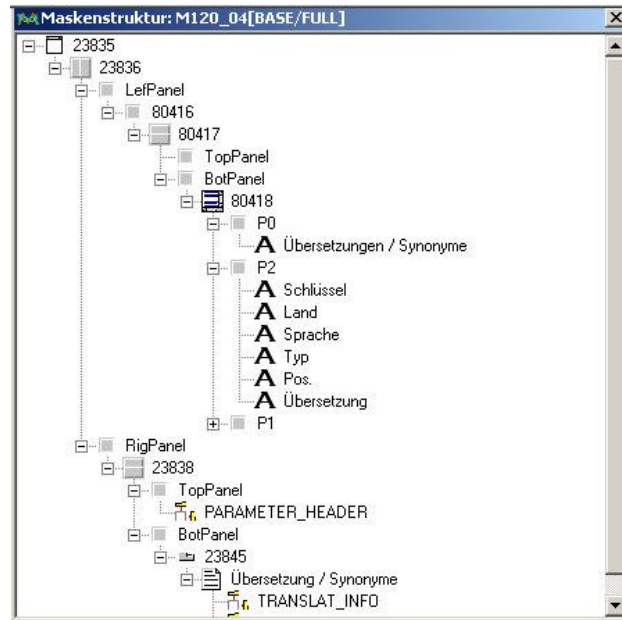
Maskenstruktur: M120_04[BASE/FULL]
23835
23836
LefPanel
80416
80417
TopPanel
BotPanel
80418
P0
A Übersetzungen / Synonyme
P2
A Schlüssel
A Land
A Sprache
A Typ
A Pos.
A Übersetzung
P1
RigPanel
23838
TopPanel
PARAMETER_HEADER
BotPanel
23845
Übersetzung / Synonyme
TRANSLAT_INFO